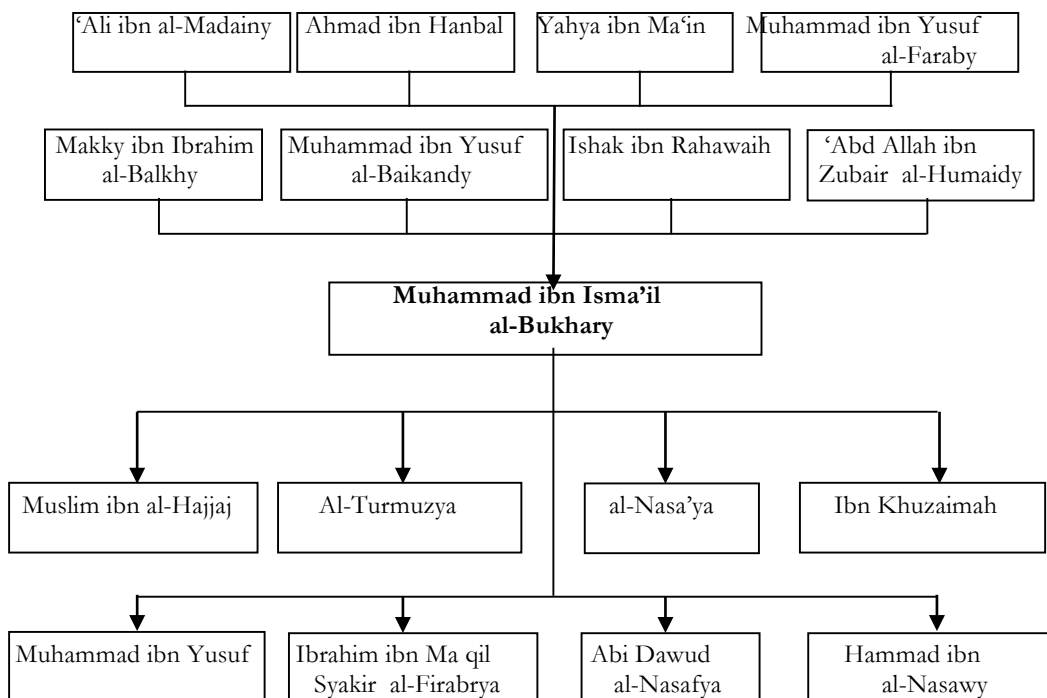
‘Ali ibn al-Madainy

Ahmad ibn Hanbal

Yahya ibn Ma‘in

Muhammad ibn Yusuf al-Faraby

Makky ibn Ibrahim al-Balkhy

Muhammad ibn Yusuf al-Baikandy

Ishak ibn Rahawaih

‘Abd Allah ibn Zubair al-Humaidy

**Muhammad ibn Isma’il al-Bukhary**

Muslim ibn al-Hajjaj

Al-Turmuzya

al-Nasa’ya

Ibn Khuzaimah

Muhammad ibn Yusuf

Ibrahim ibn Ma qil Syakir al-Firabrya

Abi Dawud al-Nasafya

Hammad ibn al-Nasawy